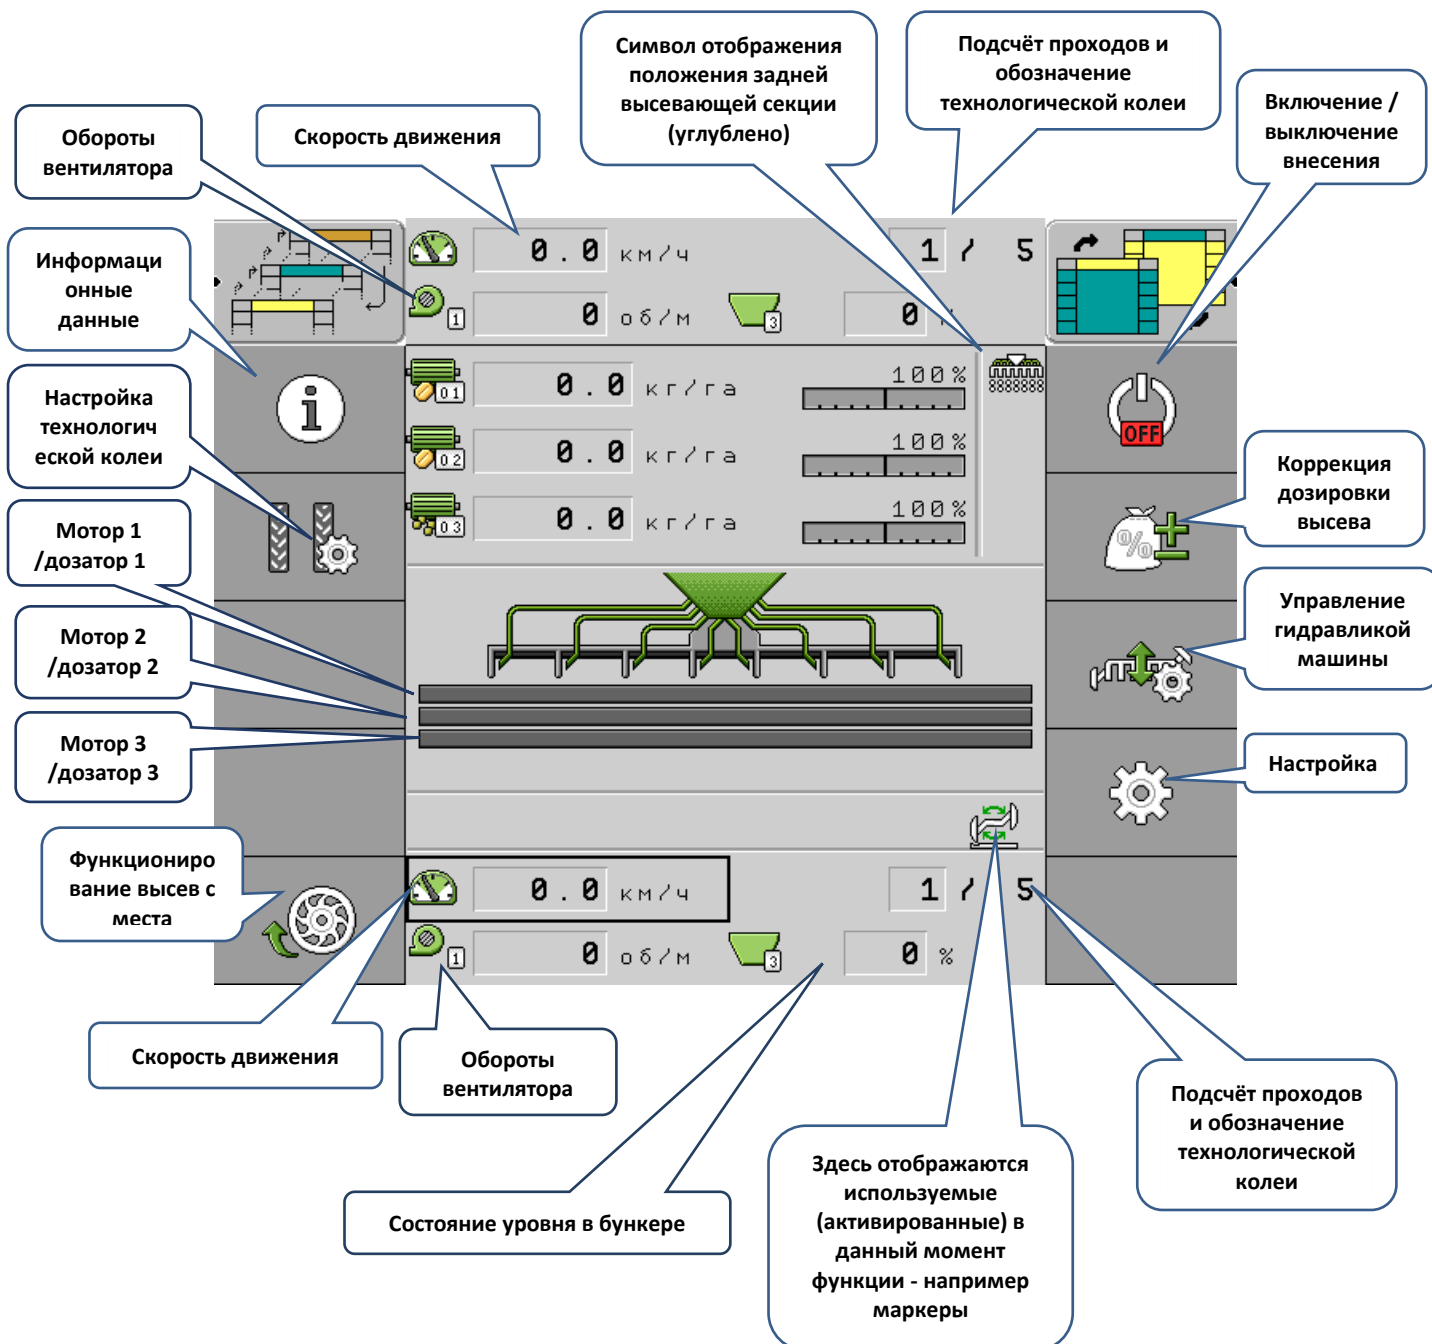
Обороты вентилятора

Скорость движения

Символ отображения положения задней высевающей секции (углублено)

Подсчёт проходов и обозначение технологической колеи

Включение / выключение внесения

Информационные данные

Настройка технологической колеи

Мотор 1 /дозатор 1

Мотор 2 /дозатор 2

Мотор 3 /дозатор 3

Функционирование высев с места

0.0 км/ч
1 / 5
1 0 об/м 3 0 %
01 0.0 кг/га 100%
02 0.0 кг/га 100%
03 0.0 кг/га 100%
OFF

Коррекция дозировки высева

Управление гидравликой машины

Настройка

0.0 км/ч
1 / 5
1 0 об/м 3 0 %

Скорость движения

Обороты вентилятора

Состояние уровня в бункере

Здесь отображаются используемые (активированные) в данный момент функции - например маркеры

Подсчёт проходов и обозначение технологической колеи